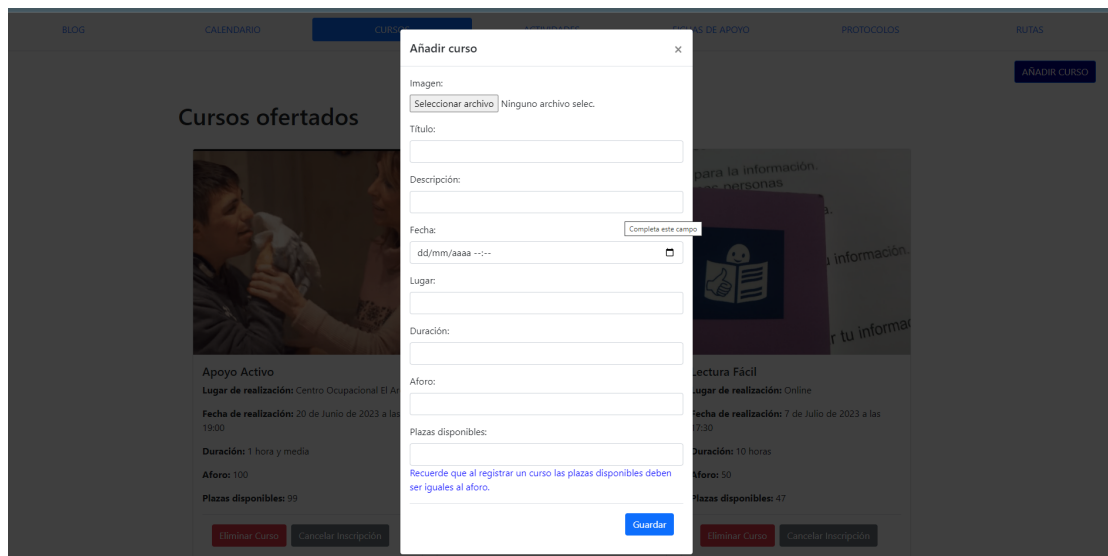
BLOG CALENDARIO CURS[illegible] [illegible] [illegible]AS DE APOYO PROTOCOLOS RUTAS

AÑADIR CURSO

Cursos ofertados

Añadir curso ×

Imagen:

Seleccionar archivo Ninguno archivo selec.

Título:

Descripción:

Fecha:

dd/mm/aaaa --:--

Completa este campo

Lugar:

Duración:

Aforo:

Plazas disponibles:

Recuerde que al registrar un curso las plazas disponibles deben ser iguales al aforo.

Guardar

para la información.
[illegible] personas
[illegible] información.
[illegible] tu informa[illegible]

Apoyo Activo

Lugar de realización: Centro Ocupacional El A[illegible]

Fecha de realización: 20 de Junio de 2023 a las 19:00

Duración: 1 hora y media

Aforo: 100

Plazas disponibles: 99

Eliminar Curso Cancelar Inscripción

Lectura Fácil

Lugar de realización: Online

Fecha de realización: 7 de Julio de 2023 a las 17:30

Duración: 10 horas

Aforo: 50

Plazas disponibles: 47

Eliminar Curso Cancelar Inscripción